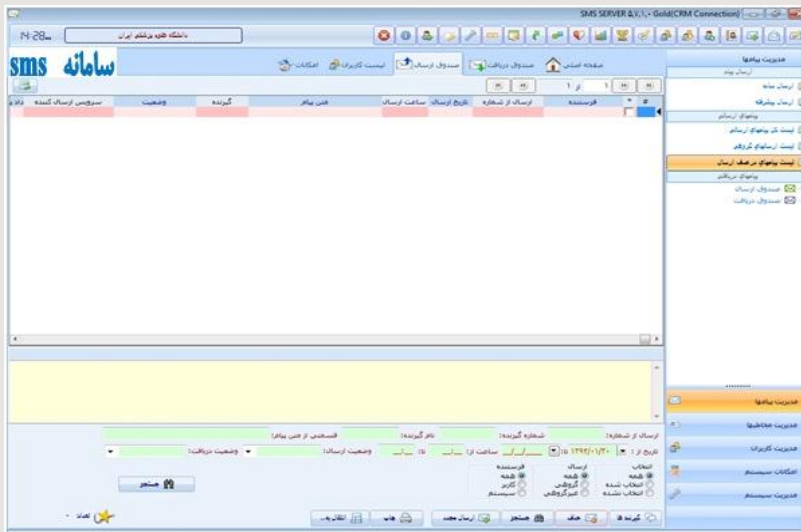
SMS SERVER 4.V.1.- Gold(CRM Connection)

دانشگاه علوم پزشکی ایران

14:28

سامانه sms

صفحه اصلی
صندوق دریافت
صندوق ارسال
لیست کاربران
امکانات

1 از 1

#
فرستنده
ارسال از شماره
تاریخ ارسال
ساعت ارسال
متن پیام
گیرنده
وضعیت
سرویس ارسال کننده
داد

مدیریت پیامها
ارسال پیام
ارسال ساده
ارسال پیشرفته
پیامهای ارسالی
لیست کل پیامهای ارسالی
لیست ارسالهای گروهی
لیست پیامهای در صف ارسال
پیامهای دریافتی
صندوق ارسال
صندوق دریافت

مدیریت پیامها
مدیریت مخاطبها
مدیریت کاربران
امکانات سیستم
مدیریت سیستم

ارسال از شماره:
شماره گیرنده:
نام گیرنده:
قسمتی از متن پیام:
تاریخ از:
۱۳۹۲/۰۱/۲۰
تا:
ساعت از:
تا:
وضعیت ارسال:
وضعیت دریافت:

انتخاب
همه
انتخاب شده
انتخاب نشده

ارسال
همه
گروهی
غیرگروهی

فرستنده
همه
کاربر
سیستم

جستجو

گیرنده ها
حذف
جستجو
ارسال مجدد
چاپ
انتقال به

تعداد